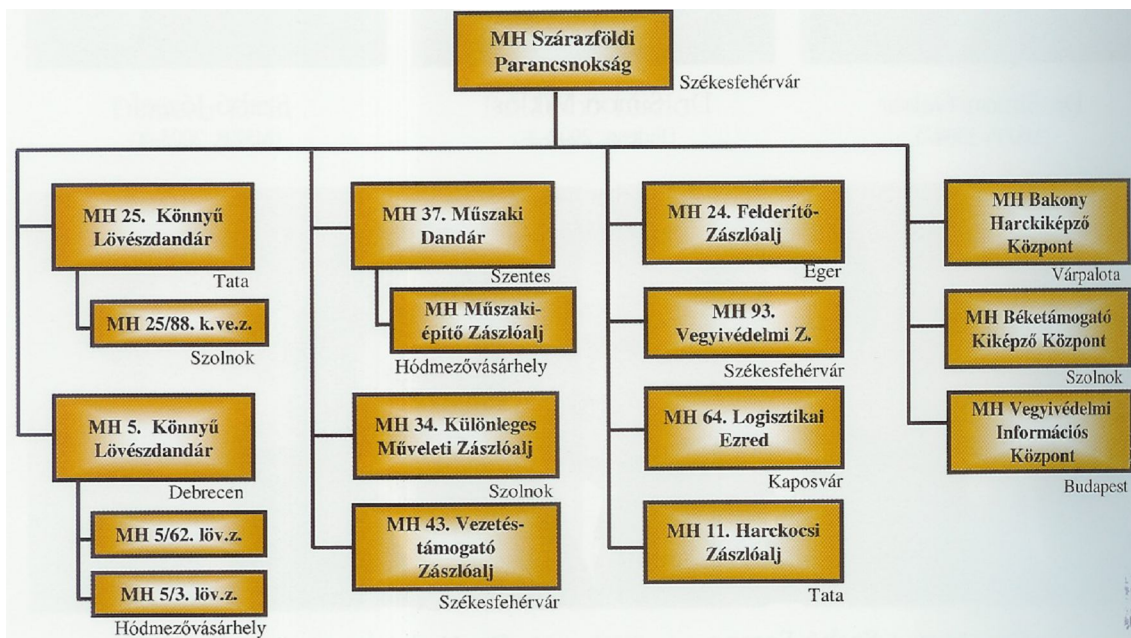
MH Szárazföldi Parancsnokság

Székesfehérvár

MH 25. Könnyű Lövészdandár

Tata

MH 25/88. k.ve.z.

Szolnok

MH 5. Könnyű Lövészdandár

Debrecen

MH 5/62. löv.z.

MH 5/3. löv.z.

Hódmezővásárhely

MH 37. Műszaki Dandár

Szentes

MH Műszaki-építő Zászlóalj

Hódmezővásárhely

MH 34. Különleges Műveleti Zászlóalj

Szolnok

MH 43. Vezetés-támogató Zászlóalj

Székesfehérvár

MH 24. Felderítő-Zászlóalj

Eger

MH 93. Vegyivédelmi Z.

Székesfehérvár

MH 64. Logisztikai Ezred

Kaposvár

MH 11. Harckocsi Zászlóalj

Tata

MH Bakony Harckiképző Központ

Várpalota

MH Béketámogató Kiképző Központ

Szolnok

MH Vegyivédelmi Információs Központ

Budapest